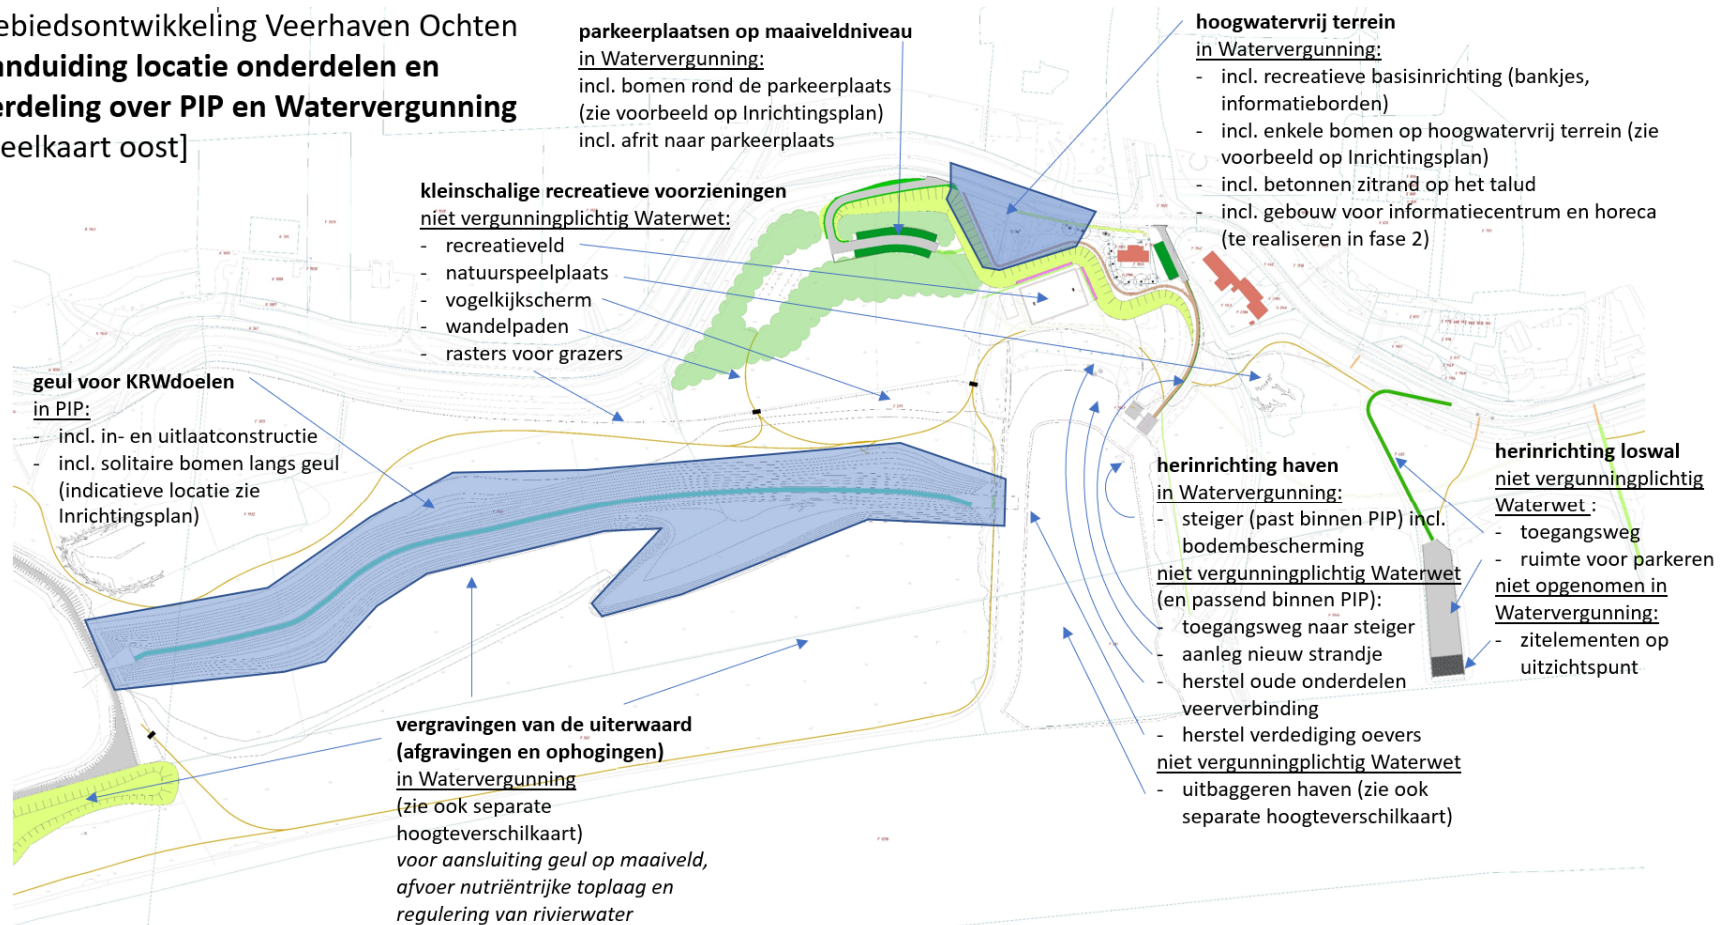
ebiedsontwikkeling Veerhaven Ochten
nduiding locatie onderdelen en
rdeling over PIP en Watervergunning
eelkaart oost]

parkeerplaatsen op maaiveldniveau
in Watervergunning:
incl. bomen rond de parkeerplaats (zie voorbeeld op Inrichtingsplan)
incl. afrit naar parkeerplaats

hoogwatervrij terrein
in Watervergunning:
- incl. recreatieve basisinrichting (bankjes, informatieborden)
- incl. enkele bomen op hoogwatervrij terrein (zie voorbeeld op Inrichtingsplan)
- incl. betonnen zitrand op het talud
- incl. gebouw voor informatiecentrum en horeca (te realiseren in fase 2)

kleinschalige recreatieve voorzieningen
niet vergunningplichtig Waterwet:
- recreatieveld
- natuurspeelplaats
- vogelkijkscherm
- wandelpaden
- rasters voor grazers

geul voor KRWdoelen
in PIP:
- incl. in- en uitlaatconstructie
- incl. solitaire bomen langs geul (indicatieve locatie zie Inrichtingsplan)

herinrichting haven
in Watervergunning:
- steiger (past binnen PIP) incl. bodembescherming
niet vergunningplichtig Waterwet
(en passend binnen PIP):
- toegangsweg naar steiger
- aanleg nieuw strandje
- herstel oude onderdelen veerverbinding
- herstel verdediging oevers
niet vergunningplichtig Waterwet
- uitbaggeren haven (zie ook separate hoogteverschilkaart)

herinrichting loswal
niet vergunningplichtig Waterwet :
- toegangsweg
- ruimte voor parkeren
niet opgenomen in Watervergunning:
- zitelementen op uitzichtspunt

vergravingen van de uiterwaard (afgravingen en ophogingen)
in Watervergunning
(zie ook separate hoogteverschilkaart)
voor aansluiting geul op maaiveld, afvoer nutriëntrijke toplaag en regulering van rivierwater